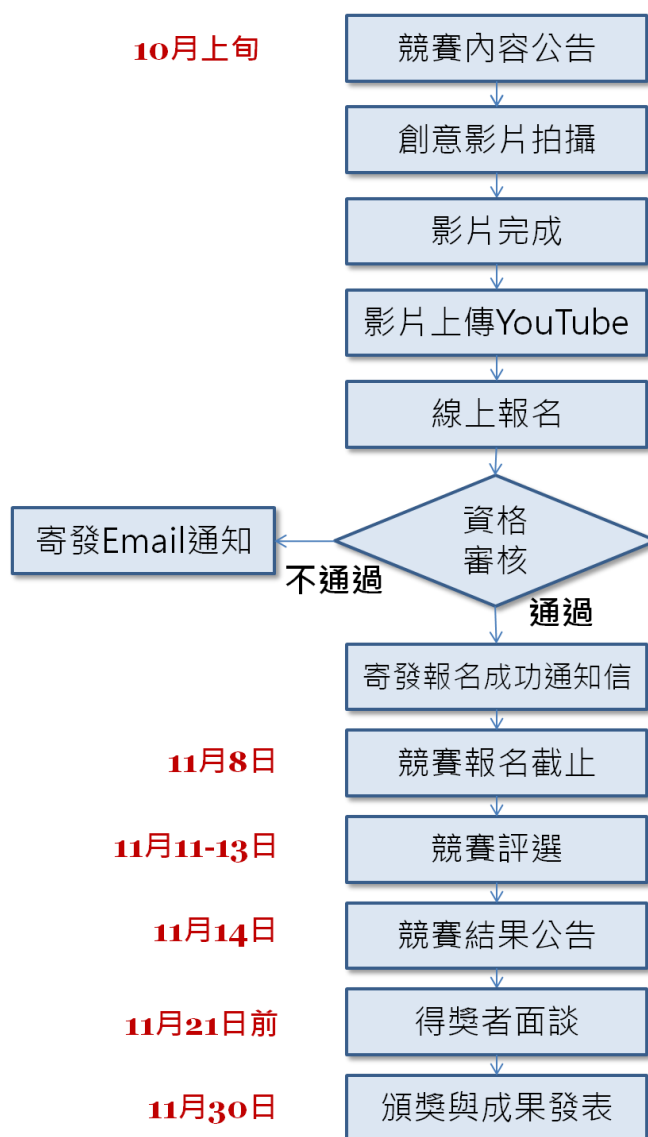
10月上旬

競賽內容公告

創意影片拍攝

影片完成

影片上傳YouTube

線上報名

資格審核

寄發Email通知

不通過

通過

寄發報名成功通知信

11月8日

競賽報名截止

11月11-13日

競賽評選

11月14日

競賽結果公告

11月21日前

得獎者面談

11月30日

頒獎與成果發表